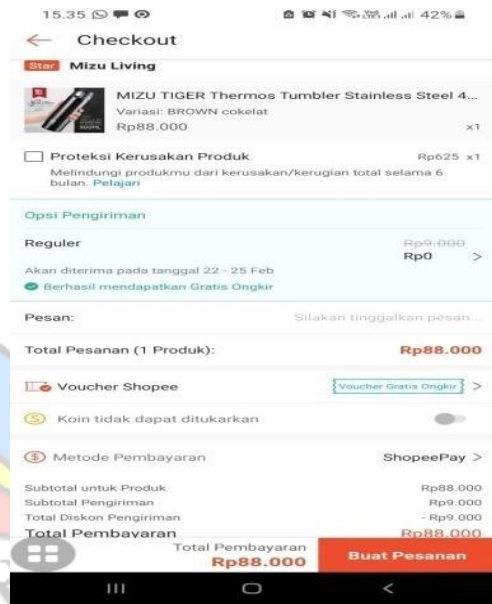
15.35 42%

Checkout

Star Mizu Living

MIZU TIGER Thermos Tumbler Stainless Steel 4...
Variasi: BROWN cokelat
Rp88.000 x1

Proteksi Kerusakan Produk Rp625 x1
Melindungi produkmu dari kerusakan/kerugian total selama 6 bulan. Pelajari

Opsi Pengiriman

Reguler Rp9.000 Rp0 >
Akan diterima pada tanggal 22 - 25 Feb
Berhasil mendapatkan Gratis Ongkir

Pesan: Silakan tinggalkan pesan...

Total Pesanan (1 Produk): Rp88.000

Voucher Shopee Voucher Gratis Ongkir >

Koin tidak dapat ditukarkan

Metode Pembayaran ShopeePay >

Subtotal untuk Produk Rp88.000
Subtotal Pengiriman Rp9.000
Total Diskon Pengiriman - Rp9.000
Total Pembayaran Rp88.000

Total Pembayaran
Rp88.000
Buat Pesanan